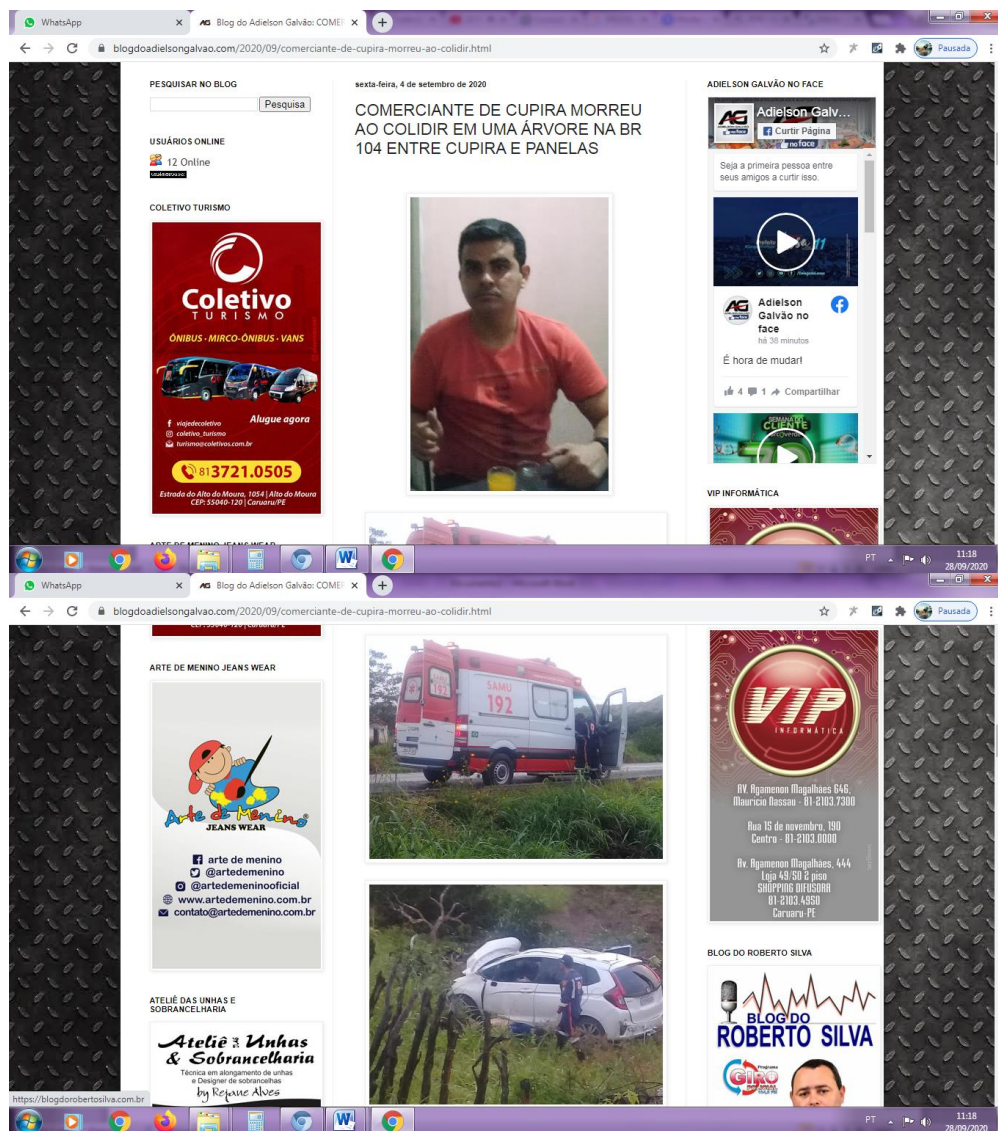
WhatsApp
Blog do Adielson Galvão: COMER
blogdoadielsongalvao.com/2020/09/comerciante-de-cupira-morreu-ao-colidir.html
Pausada

PESQUISAR NO BLOG
Pesquisa

USUÁRIOS ONLINE
12 Online

COLETIVO TURISMO
Coletivo
TURISMO
ÔNIBUS · MIRCO-ÔNIBUS · VANS
Alugue agora
viajedecoletivo
coletivo_turismo
turismo@coletivos.com.br
81 3721.0505
Estrada do Alto do Moura, 1054 | Alto do Moura CEP: 55040-120 | Caruaru/PE

sexta-feira, 4 de setembro de 2020
COMERCIANTE DE CUPIRA MORREU AO COLIDIR EM UMA ÁRVORE NA BR 104 ENTRE CUPIRA E PANELAS

ADIELSON GALVÃO NO FACE
Adielson Galv...
Curtir Página
Seja a primeira pessoa entre seus amigos a curtir isso.
Adielson Galvão no face
há 38 minutos
É hora de mudar!
4 1 Compartilhar

VIP INFORMÁTICA

PT 11:18 28/09/2020

WhatsApp
Blog do Adielson Galvão: COMER
blogdoadielsongalvao.com/2020/09/comerciante-de-cupira-morreu-ao-colidir.html
Pausada

ARTE DE MENINO JEANS WEAR
Arte de Menino
JEANS WEAR
arte de menino
@artedemenino
@artedemeninooficial
www.artedemenino.com.br
contato@artedemenino.com.br

ATELIÊ DAS UNHAS E SOBRANCELHARIA
Ateliê das Unhas & Sobrancelharia
Técnica em alongamento de unhas e Designer de sobrancelhas
by Rejane Alves

SAMU 192

VIP
INFORMÁTICA
Av. Agamenon Magalhães 646, Maurício Nassau - 81-2103.7300
Rua 15 de novembro, 190 Centro - 81-2103.0000
Av. Agamenon Magalhães, 444 Loja 49/50 2 piso SHOPPING DIFUSORA 81-2103.4950 Caruaru-PE

BLOG DO ROBERTO SILVA
BLOG DO ROBERTO SILVA
GIRO

https://blogdorobertosilva.com.br
PT 11:18 28/09/2020